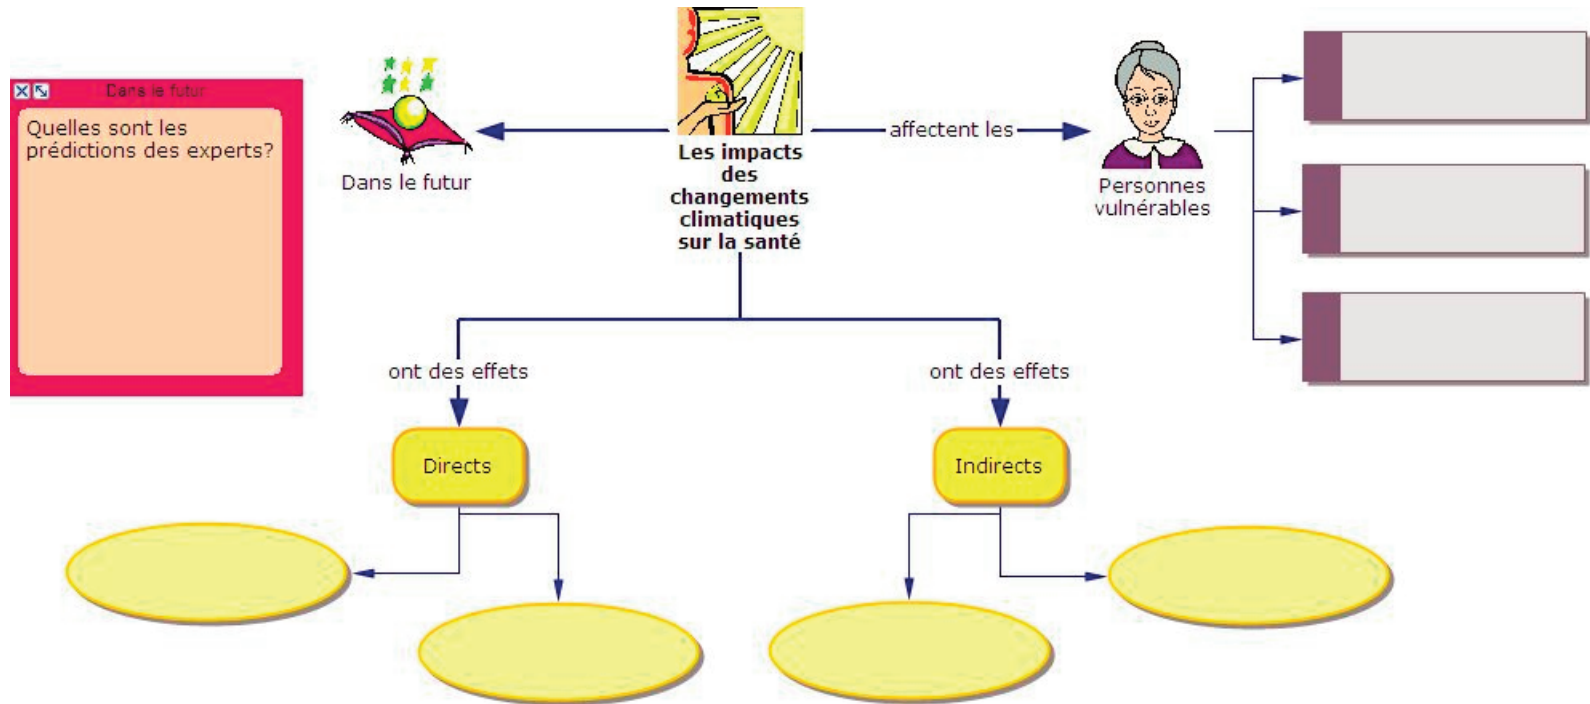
Dans le futur

Quelles sont les prédictions des experts?

Dans le futur

Les impacts des changements climatiques sur la santé

affectent les

Personnes vulnérables

ont des effets

ont des effets

Directs

Indirects